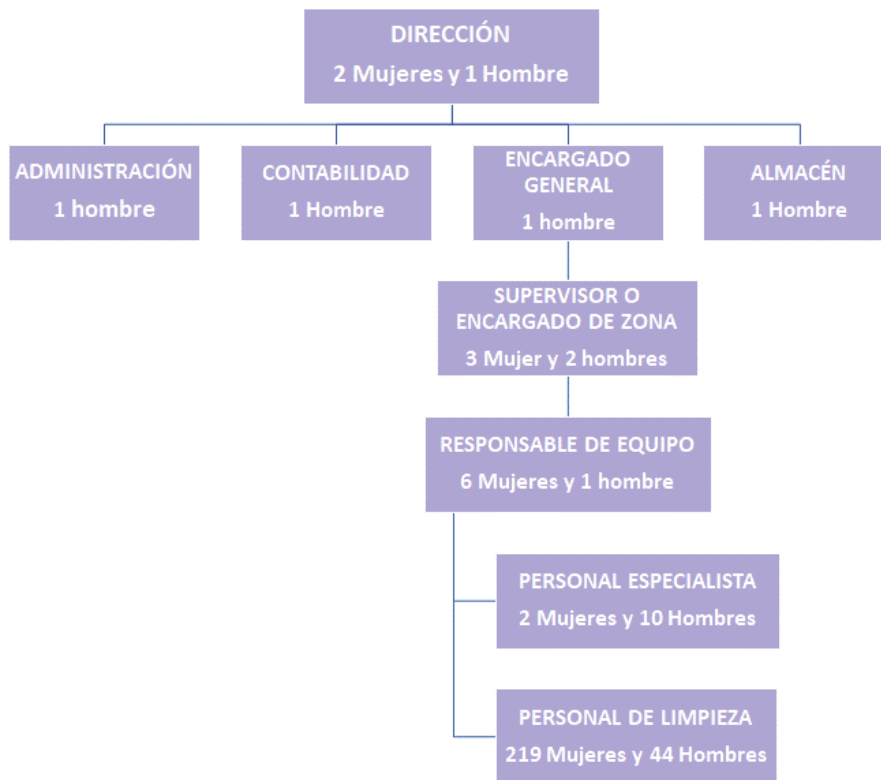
DIRECCIÓN
2 Mujeres y 1 Hombre

ADMINISTRACIÓN
1 hombre

CONTABILIDAD
1 Hombre

ENCARGADO GENERAL
1 hombre

ALMACÉN
1 Hombre

SUPERVISOR O ENCARGADO DE ZONA
3 Mujer y 2 hombres

RESPONSABLE DE EQUIPO
6 Mujeres y 1 hombre

PERSONAL ESPECIALISTA
2 Mujeres y 10 Hombres

PERSONAL DE LIMPIEZA
219 Mujeres y 44 Hombres